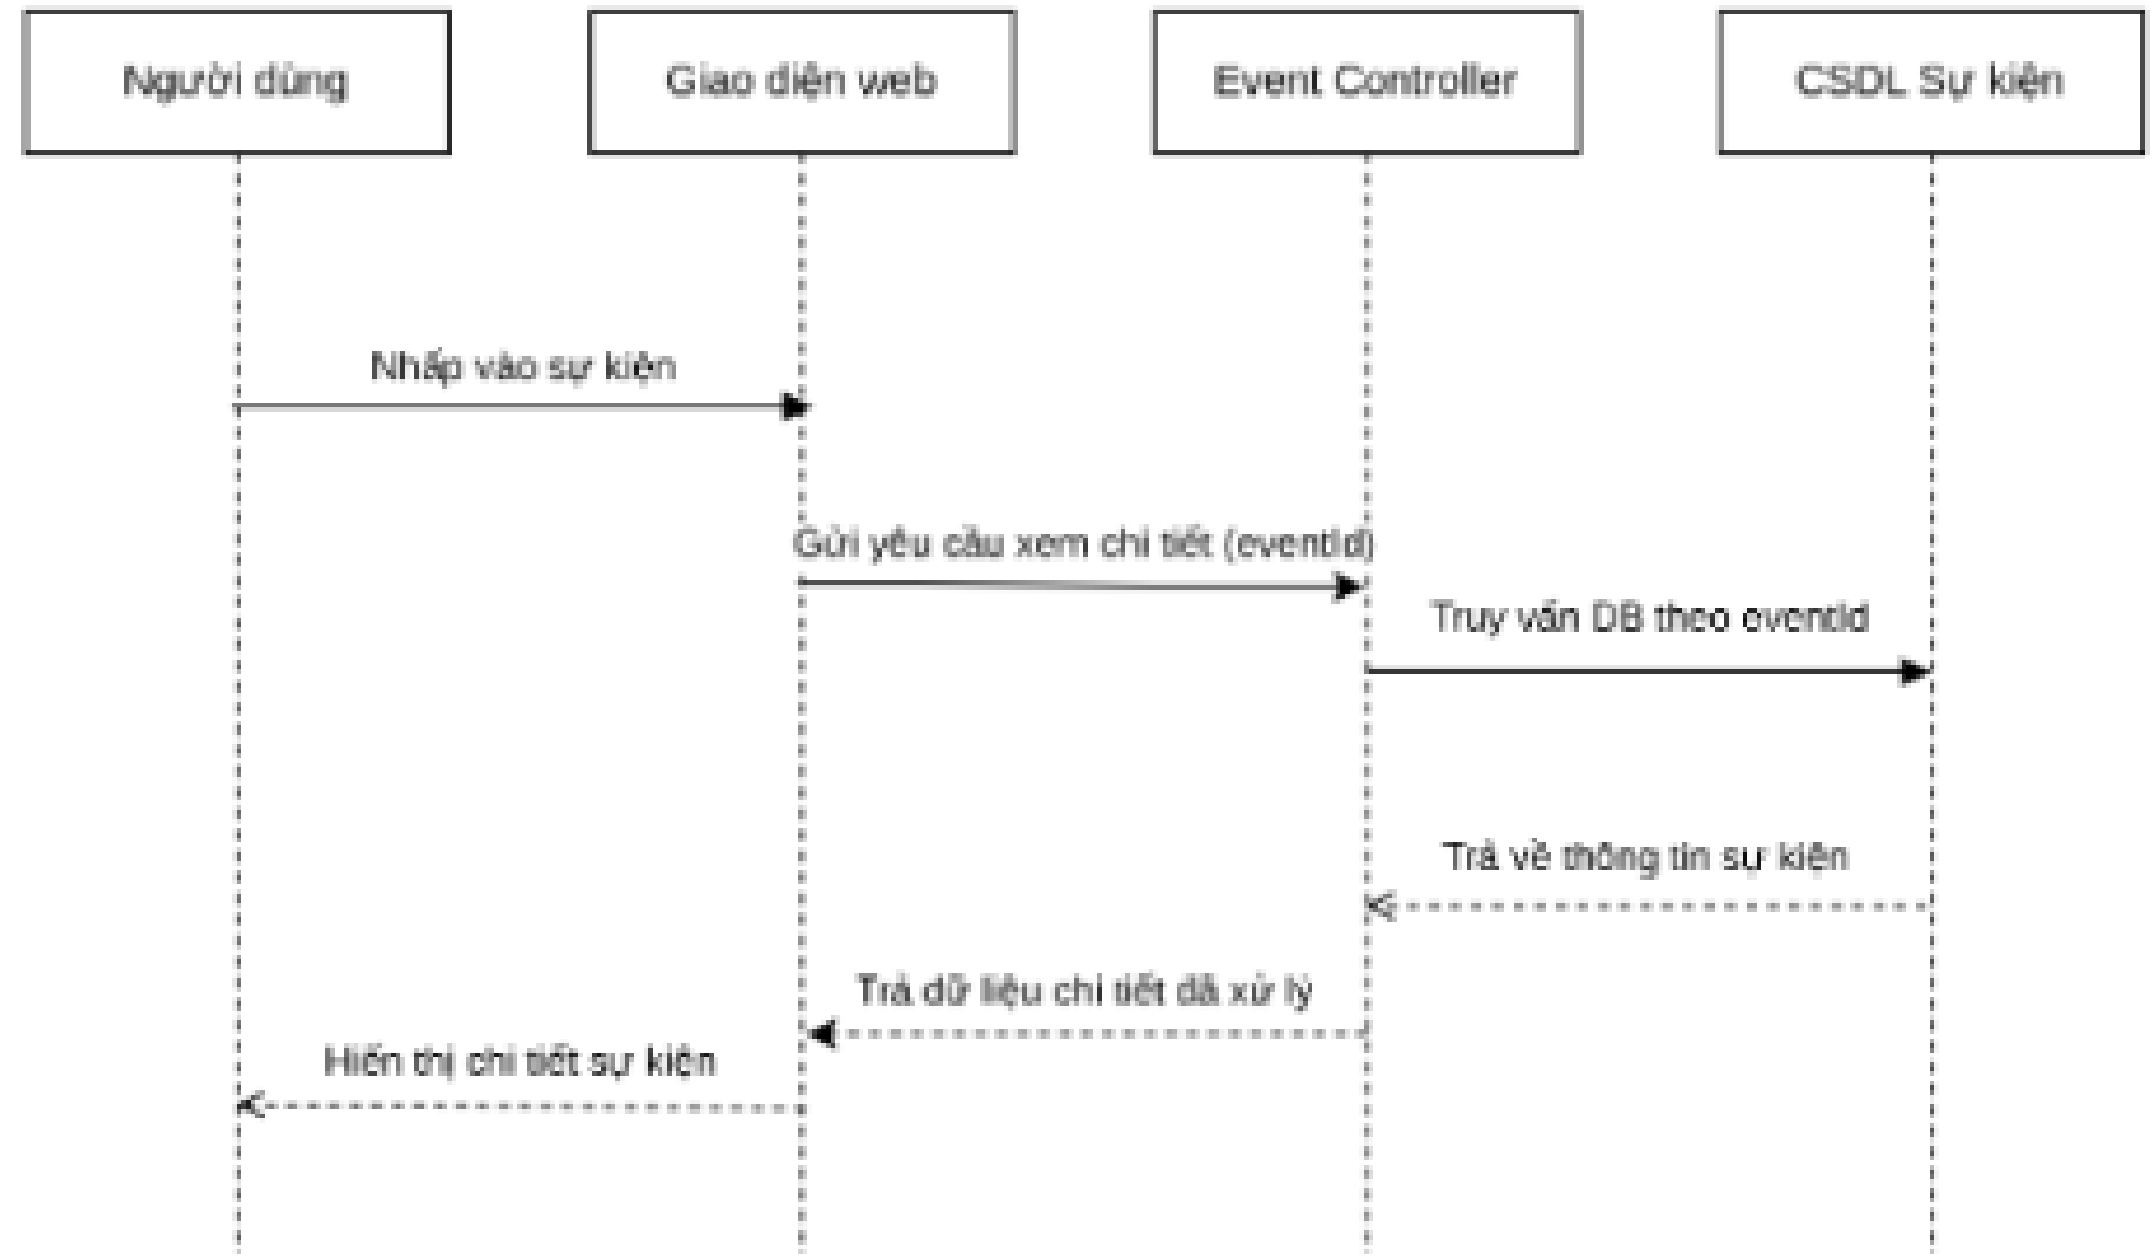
Người dùng

Giao diện web

Event Controller

CSDL Sự kiện

Nhấp vào sự kiện

Gửi yêu cầu xem chi tiết (eventId)

Truy vấn DB theo eventId

Trả về thông tin sự kiện

Trả dữ liệu chi tiết đã xử lý

Hiển thị chi tiết sự kiện